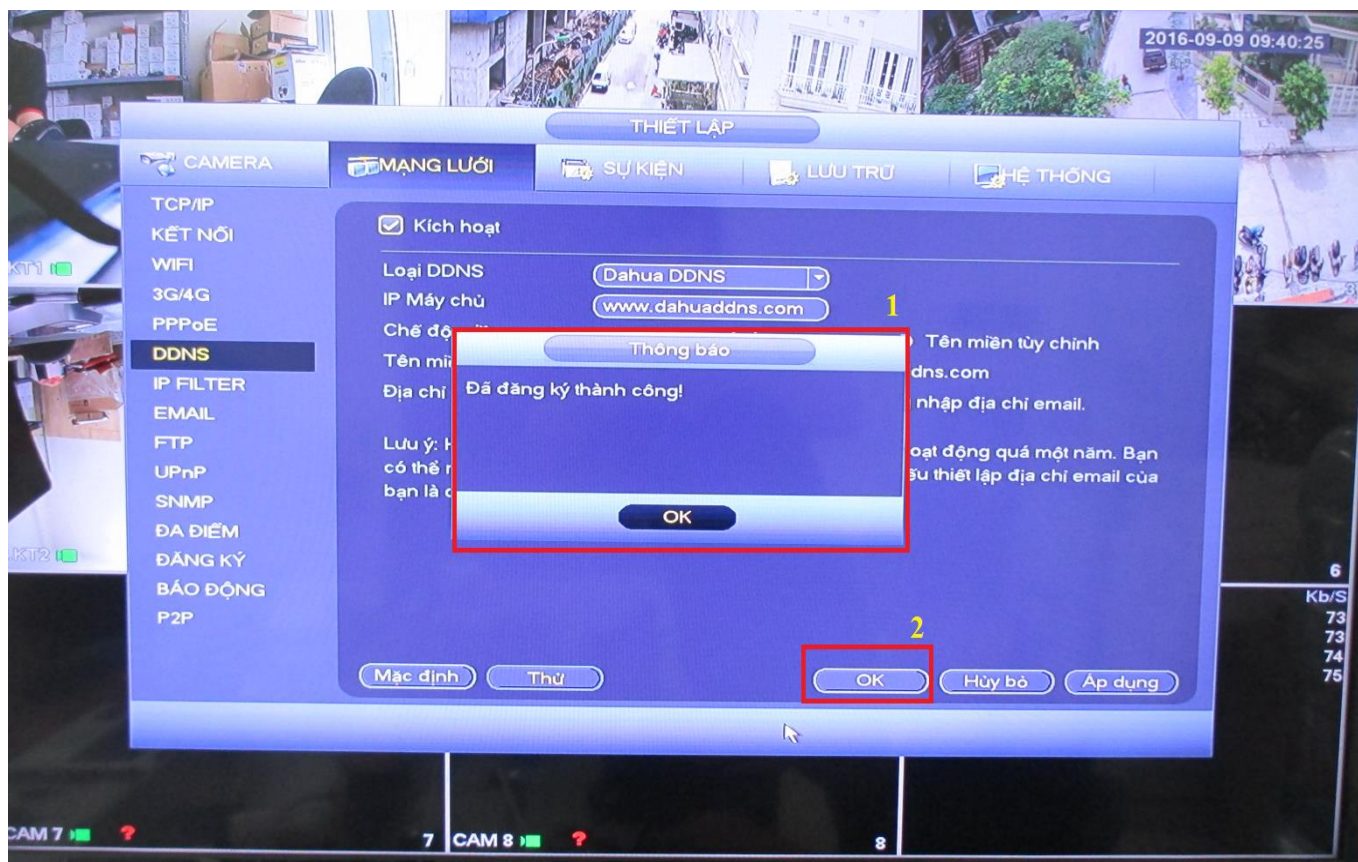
2016-09-09 09:40:25

THIẾT LẬP

CAMERA
MẠNG LƯỚI
SỰ KIỆN
LƯU TRỮ
HỆ THỐNG

TCP/IP
KẾT NỐI
WIFI
3G/4G
PPPoE
DDNS
IP FILTER
EMAIL
FTP
UPnP
SNMP
ĐA ĐIỂM
ĐĂNG KÝ
BÁO ĐỘNG
P2P

Kích hoạt

Loại DDNS
Dahua DDNS
IP Máy chủ
www.dahuaddns.com
Chế độ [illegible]
Tên miền tùy chỉnh
Tên mi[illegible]
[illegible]dns.com
Địa chỉ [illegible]
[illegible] nhập địa chỉ email.

Lưu ý: H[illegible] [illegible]oạt động quá một năm. Bạn có thể r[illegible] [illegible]ếu thiết lập địa chỉ email của bạn là c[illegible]

1

Thông báo
Đã đăng ký thành công!
OK

2

Mặc định
Thử
OK
Hủy bỏ
Áp dụng

KT1
KT2
6
Kb/S
73
73
74
75

CAM 7
7
CAM 8
8